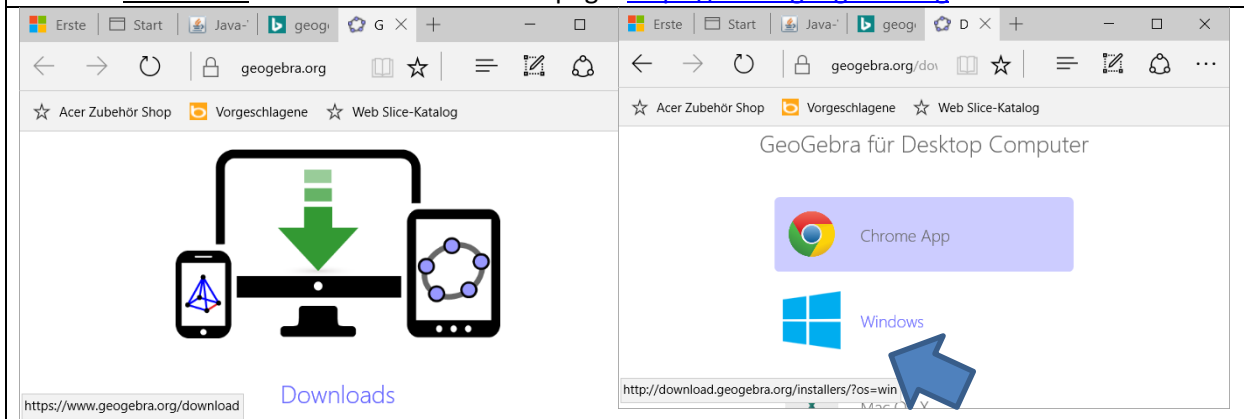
Erste | Start | Java-' | geog | G ×

geogebra.org

Acer Zubehör Shop | Vorgeschlagene | Web Slice-Katalog

Downloads

https://www.geogebra.org/download

Erste | Start | Java-' | geog | D ×

geogebra.org/dov

Acer Zubehör Shop | Vorgeschlagene | Web Slice-Katalog

GeoGebra für Desktop Computer

Chrome App

Windows

http://download.geogebra.org/installers/?os=win

Mac OS X